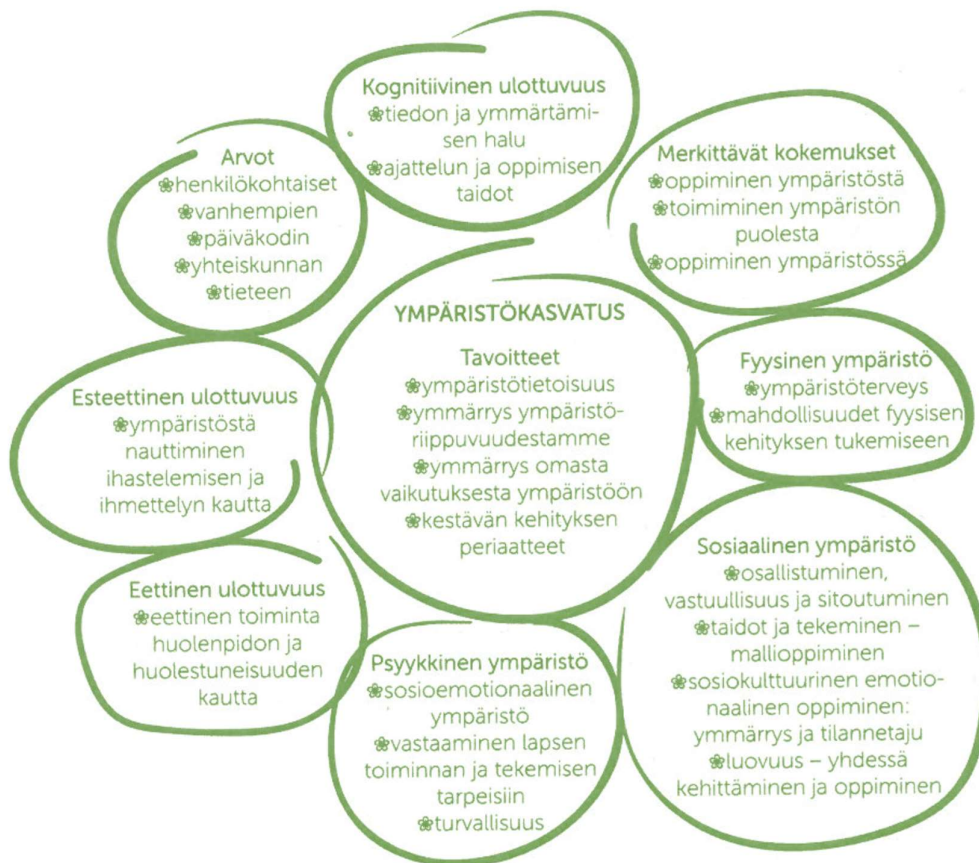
Kognitiivinen ulottuvuus
❀tiedon ja ymmärtämisen halu
❀ajattelun ja oppimisen taidot

Arvot
❀henkilökohtaiset
❀vanhempien
❀päiväkodin
❀yhteiskunnan
❀tieteen

Merkittävät kokemukset
❀oppiminen ympäristöstä
❀toimiminen ympäristön puolesta
❀oppiminen ympäristössä

YMPÄRISTÖKASVATUS

Tavoitteet
❀ympäristötietoisuus
❀ymmärrys ympäristöriippuvuudestamme
❀ymmärrys omasta vaikutuksesta ympäristöön
❀kestävän kehityksen periaatteet

Esteettinen ulottuvuus
❀ympäristöstä nauttiminen ihastelemisen ja ihmettelyn kautta

Fyysinen ympäristö
❀ympäristöterveys
❀mahdollisuudet fyysisen kehityksen tukemiseen

Eettinen ulottuvuus
❀eettinen toiminta huolenpidon ja huolestuneisuuden kautta

Sosiaalinen ympäristö
❀osallistuminen, vastuullisuus ja sitoutuminen
❀taidot ja tekeminen – malli­oppiminen
❀sosiokulttuurinen emotionaalinen oppiminen: ymmärrys ja tilannetaju
❀luovuus – yhdessä kehittäminen ja oppiminen

Psyykkinen ympäristö
❀sosioemotionaalinen ympäristö
❀vastaaminen lapsen toiminnan ja tekemisen tarpeisiin
❀turvallisuus